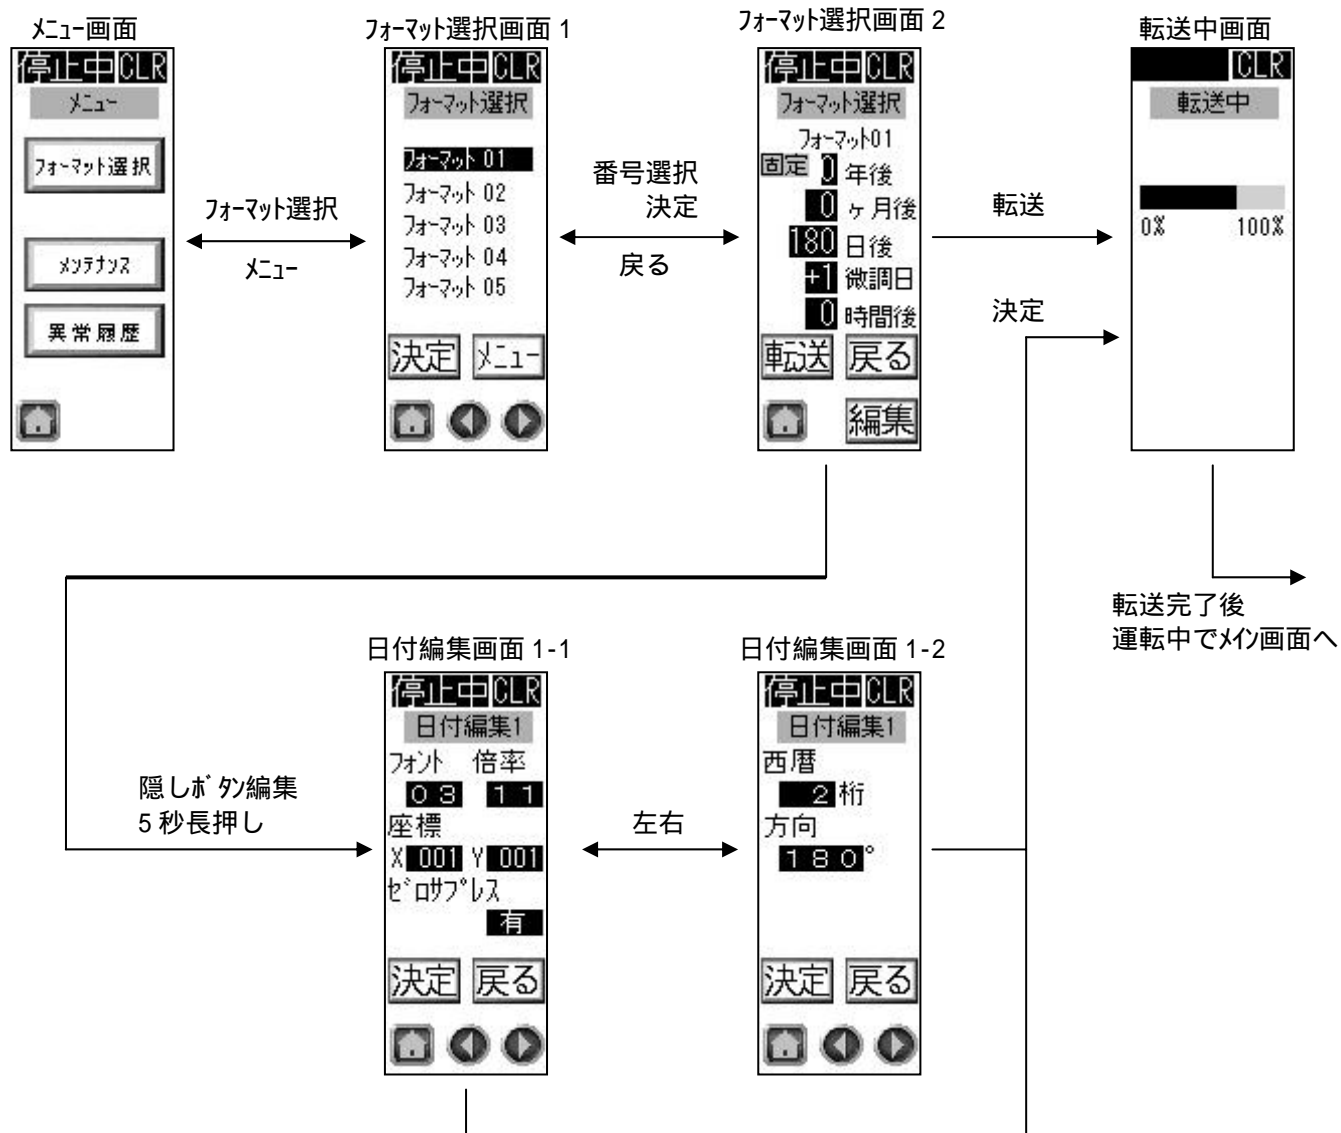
ﾒﾆｭｰ画面

停止中CLR

ﾒﾆｭｰ

ﾌｫｰﾏｯﾄ選択

ﾒﾝﾃﾅﾝｽ

異常履歴

ﾌｫｰﾏｯﾄ選択

ﾒﾆｭｰ

ﾌｫｰﾏｯﾄ選択画面 1

停止中CLR

ﾌｫｰﾏｯﾄ選択

ﾌｫｰﾏｯﾄ 01
ﾌｫｰﾏｯﾄ 02
ﾌｫｰﾏｯﾄ 03
ﾌｫｰﾏｯﾄ 04
ﾌｫｰﾏｯﾄ 05

決定 ﾒﾆｭｰ

番号選択
決定

戻る

ﾌｫｰﾏｯﾄ選択画面 2

停止中CLR

ﾌｫｰﾏｯﾄ選択

ﾌｫｰﾏｯﾄ01
固定 0 年後
0 ヶ月後
180 日後
+1 微調日
0 時間後

転送 戻る

編集

転送

決定

転送中画面

CLR

転送中

0% 100%

転送完了後
運転中でﾒｲﾝ画面へ

日付編集画面 1-1

停止中CLR

日付編集1

ﾌｫﾝﾄ 倍率
0 3 1 1
座標
X 001 Y 001
ｾﾞﾛｻﾌﾟﾚｽ
有

決定 戻る

隠しﾎﾞﾀﾝ編集
5 秒長押し

左右

日付編集画面 1-2

停止中CLR

日付編集1

西暦
2 桁
方向
1 8 0 °

決定 戻る